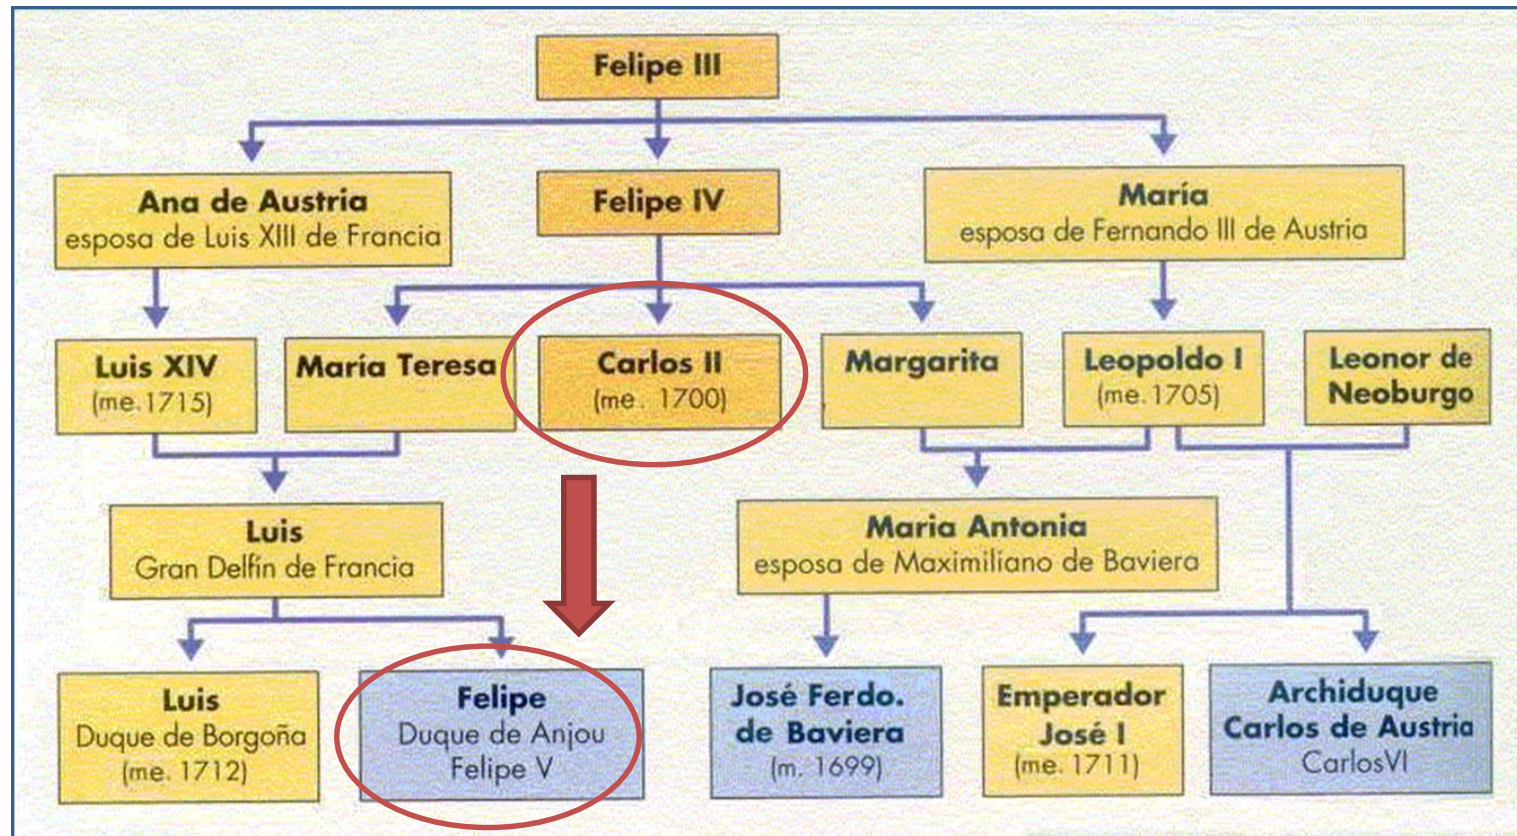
Felipe III

Ana de Austria
esposa de Luis XIII de Francia

Felipe IV

María
esposa de Fernando III de Austria

Luis XIV
(me.1715)

María Teresa

Carlos II
(me. 1700)

Margarita

Leopoldo I
(me.1705)

Leonor de Neoburgo

Luis
Gran Delfín de Francia

Maria Antonia
esposa de Maximiliano de Baviera

Luis
Duque de Borgoña
(me. 1712)

Felipe
Duque de Anjou
Felipe V

José Ferdo. de Baviera
(m. 1699)

Emperador José I
(me. 1711)

Archiduque Carlos de Austria
CarlosVI